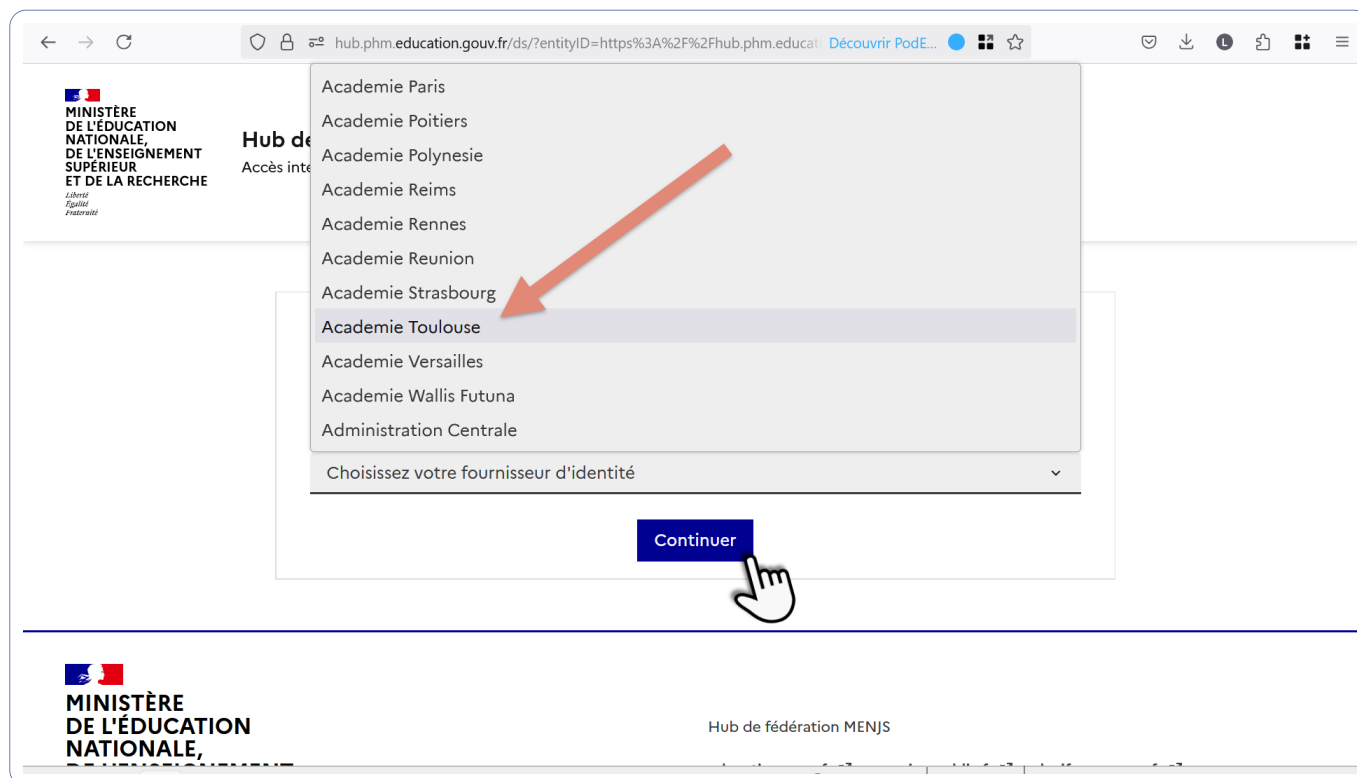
hub.phm.education.gouv.fr/ds/?entityID=https%3A%2F%2Fhub.phm.educati Découvrir PodE...

MINISTÈRE DE L'ÉDUCATION NATIONALE, DE L'ENSEIGNEMENT SUPÉRIEUR ET DE LA RECHERCHE
Liberté
Égalité
Fraternité

Hub de
Accès inte

Academie Paris
Academie Poitiers
Academie Polynesie
Academie Reims
Academie Rennes
Academie Reunion
Academie Strasbourg
Academie Toulouse
Academie Versailles
Academie Wallis Futuna
Administration Centrale

Choisissez votre fournisseur d'identité

Continuer

MINISTÈRE DE L'ÉDUCATION NATIONALE, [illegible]

Hub de fédération MENJS